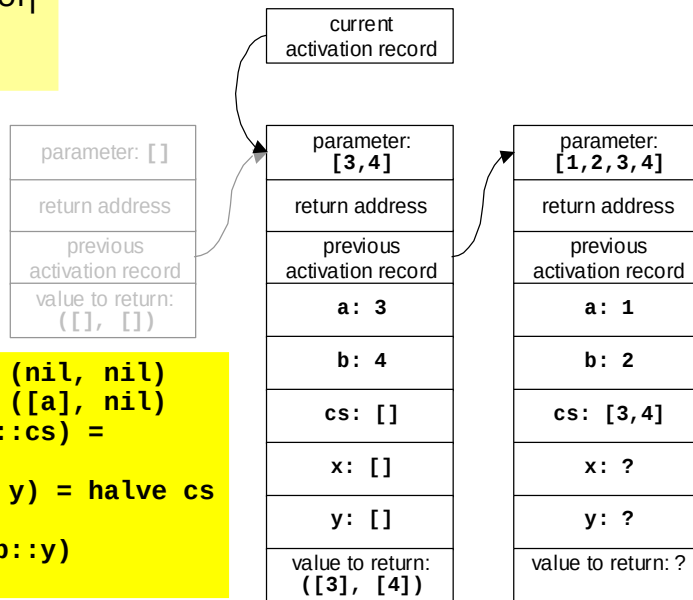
or|

current activation record

parameter: []

return address

previous activation record

value to return: ([], [])

parameter: [3,4]

return address

previous activation record

a: 3

b: 4

cs: []

x: []

y: []

value to return: ([3], [4])

parameter: [1,2,3,4]

return address

previous activation record

a: 1

b: 2

cs: [3,4]

x: ?

y: ?

value to return: ?

(nil, nil)
([a], nil)
::cs) =

y) = halve cs

b::y)